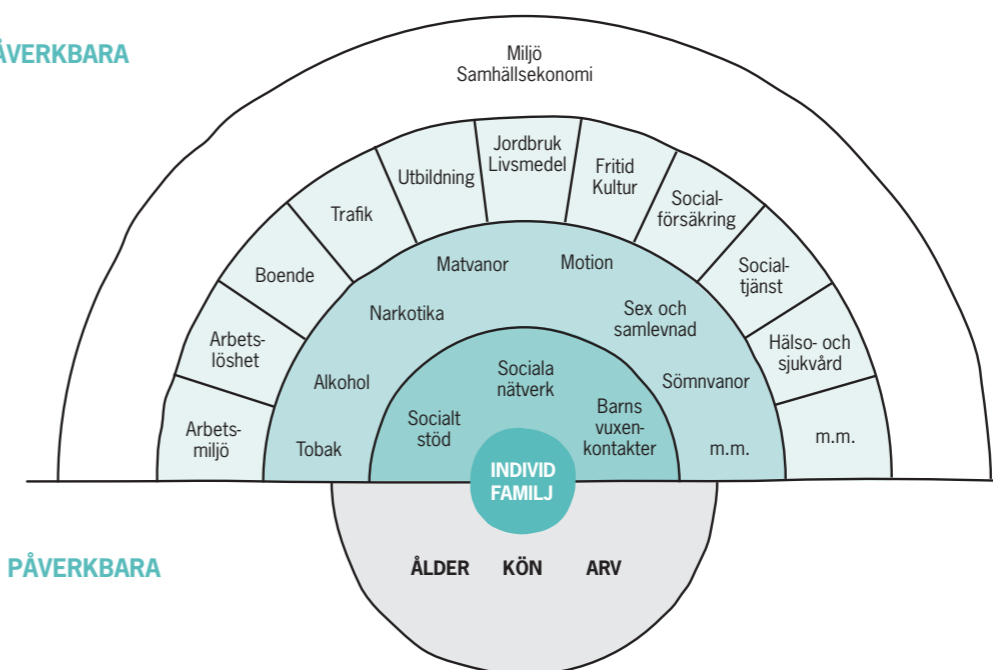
PÅVERKBARA

Miljö
Samhällsekonomi

Arbetsmiljö
Arbetslöshet
Boende
Trafik
Utbildning
Jordbruk
Livsmedel
Fritid
Kultur
Socialförsäkring
Socialtjänst
Hälso- och sjukvård
m.m.

Tobak
Alkohol
Narkotika
Matvanor
Motion
Sex och samlevnad
Sömnvanor
m.m.

Socialt stöd
Sociala nätverk
Barns vuxenkontakter

INDIVID
FAMILJ

PÅVERKBARA

ÅLDER
KÖN
ARV